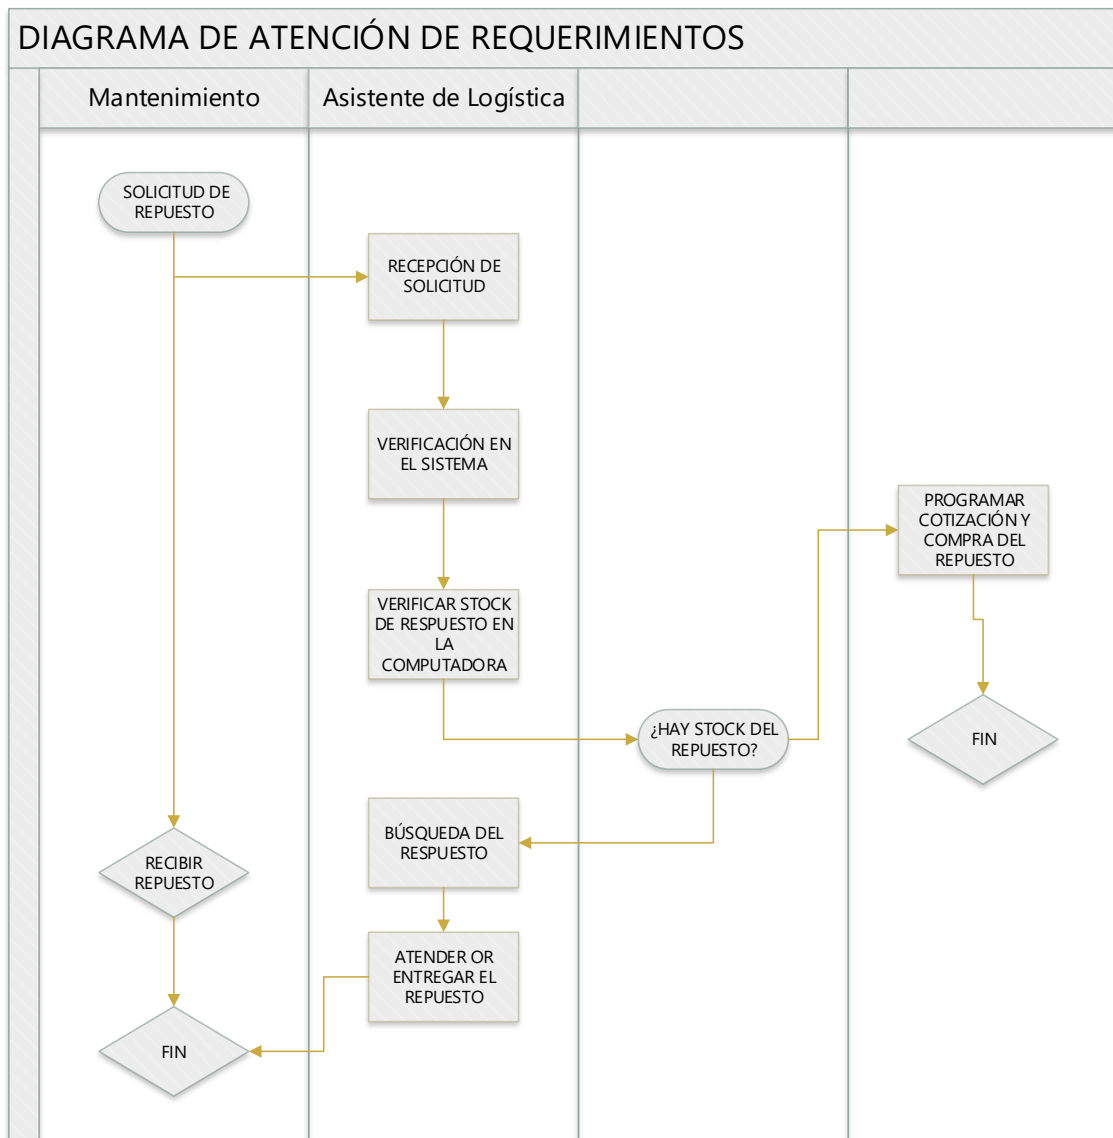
DIAGRAMA DE ATENCIÓN DE REQUERIMIENTOS

Mantenimiento

Asistente de Logística

SOLICITUD DE REPUESTO

RECEPCIÓN DE SOLICITUD

VERIFICACIÓN EN EL SISTEMA

VERIFICAR STOCK DE RESPUESTO EN LA COMPUTADORA

¿HAY STOCK DEL REPUESTO?

PROGRAMAR COTIZACIÓN Y COMPRA DEL REPUESTO

FIN

BÚSQUEDA DEL RESPUESTO

RECIBIR REPUESTO

ATENDER OR ENTREGAR EL REPUESTO

FIN